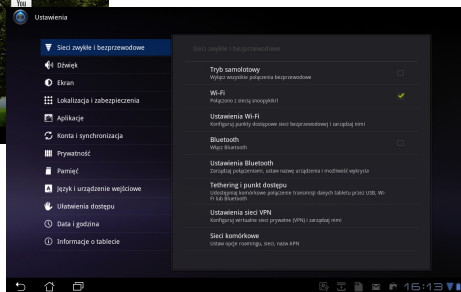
You

Ustawienia

Sieci zwykłe i bezprzewodowe
Dźwięk
Ekran
Lokalizacja i zabezpieczenia
Aplikacje
Konta i synchronizacja
Prywatność
Pamięć
Język i urządzenie wejściowe
Ułatwienia dostępu
Data i godzina
Informacje o tablecie

Sieci zwykłe i bezprzewodowe

Tryb samolotowy
Wyłącz wszystkie połączenia bezprzewodowe

Wi-Fi
Połączono z siecią snoopyjebiit

Ustawienia Wi-Fi
Konfiguruj punkty dostępowe sieci bezprzewodowej i zarządzaj nimi

Bluetooth
Włącz Bluetooth

Ustawienia Bluetooth
Zarządzaj połączeniami, ustaw nazwę urządzenia i możliwość wykrycia

Tethering i punkt dostępu
Udostępniaj komórkowe połączenie transmisji danych tabletu przez USB, Wi-Fi lub Bluetooth

Ustawienia sieci VPN
Konfiguruj wirtualne sieci prywatne (VPN) i zarządzaj nimi

Sieci komórkowe
Ustaw opcje roamingu, sieci, nazw APN

16:13